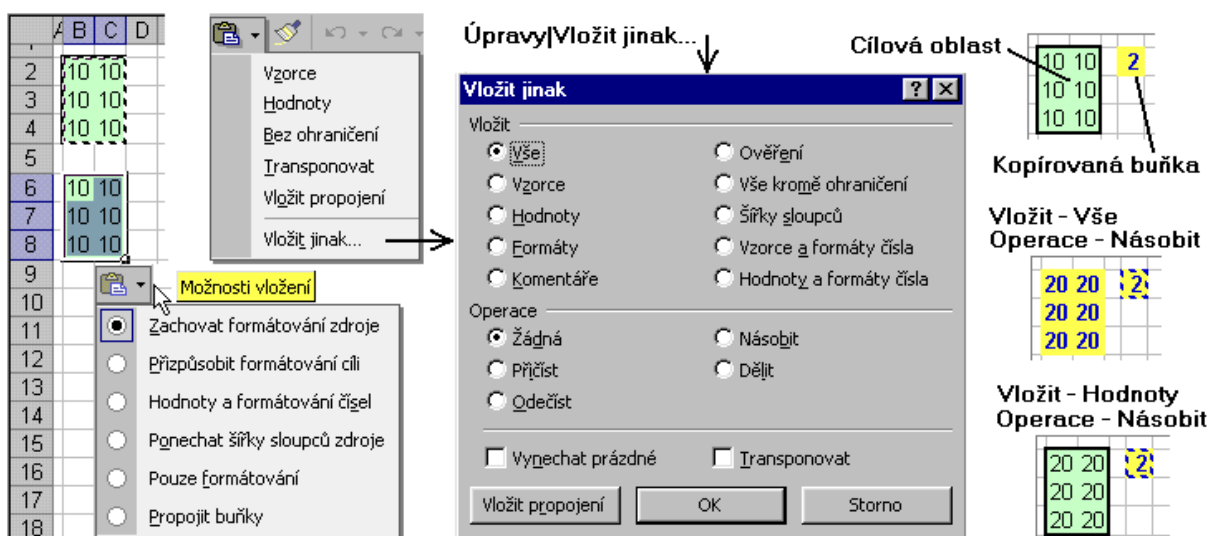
A B C D
2 10 10
3 10 10
4 10 10
5
6 10 10
7 10 10
8 10 10
9
10
11
12
13
14
15
16
17
18

Vzorce
Hodnoty
Bez ohraničení
Transponovat
Vložit propojení
Vložit jinak...

Možnosti vložení
Zachovat formátování zdroje
Přizpůsobit formátování cíli
Hodnoty a formátování čísel
Ponechat šířky sloupců zdroje
Pouze formátování
Propojit buňky

Úpravy|Vložit jinak...

Vložit jinak
Vložit
Vše
Vzorce
Hodnoty
Formáty
Komentáře
Ověření
Vše kromě ohraničení
Šířky sloupců
Vzorce a formáty čísla
Hodnoty a formáty čísla
Operace
Žádná
Přičíst
Odečíst
Násobit
Dělit
Vynechat prázdné
Transponovat
Vložit propojení
OK
Storno

Cílová oblast
10 10
10 10
10 10
2
Kopírovaná buňka

Vložit - Vše
Operace - Násobit
20 20
20 20
20 20
2

Vložit - Hodnoty
Operace - Násobit
20 20
20 20
20 20
2